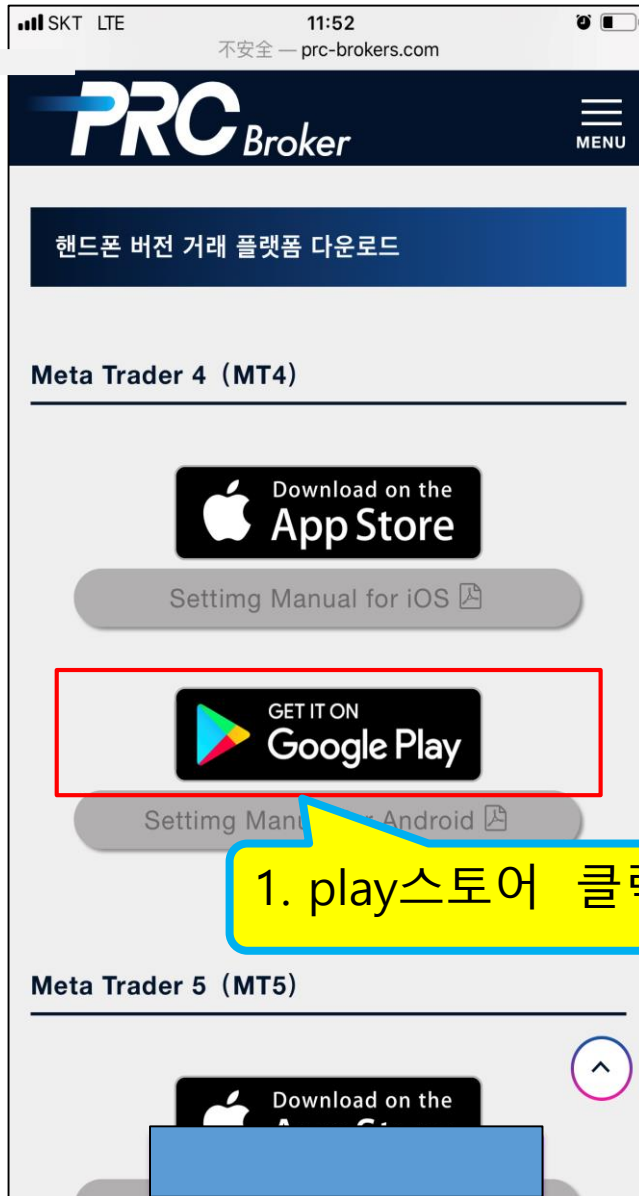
SKT LTE
11:52
不安全 — prc-brokers.com

PRC Broker
MENU

핸드폰 버전 거래 플랫폼 다운로드

Meta Trader 4（MT4）

Download on the App Store

Settimg Manual for iOS

GET IT ON Google Play

Settimg Manu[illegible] Android

1. play스토어 클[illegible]

Meta Trader 5（MT5）

Download on the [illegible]